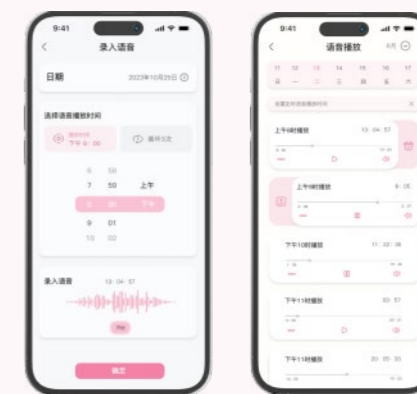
9:41

录入语音

日期 2023年10月25日

选择语音播放时间

下午 8:00

循环3次

6 50
7 50 上午
8 00 下午
9 01
10 02

录入语音 13:04:57

确定

9:41

语音播放

11 12 13 14 15 16 17
日 一 二 三 四 五 六

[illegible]

上午8时播放 13:04:57

上午9时播放 9:35

下午10时播放 11:33:38

下午11时播放 03:57

下午11时播放 20:05:33